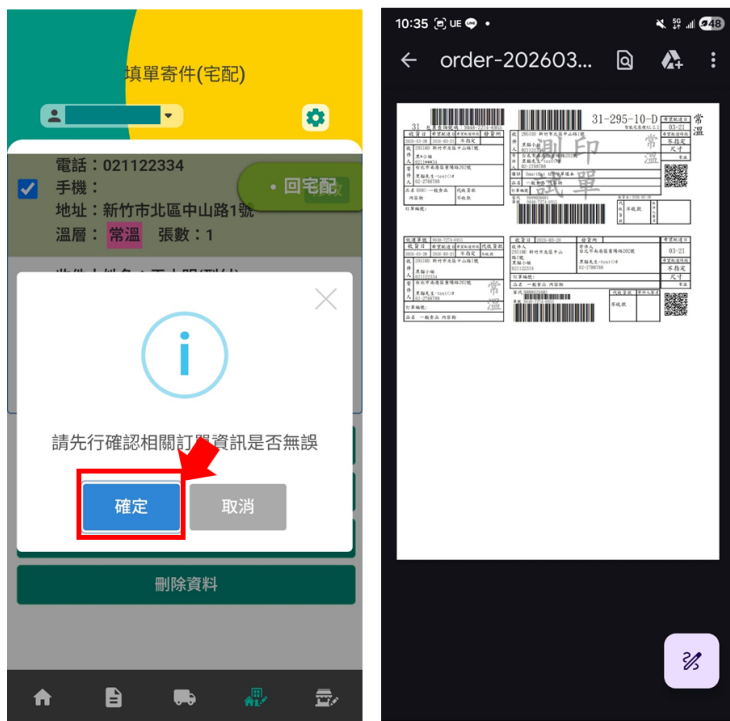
填單寄件(宅配)

電話：021122334
手機：
地址：新竹市北區中山路1號
溫層：常溫 張數：1

• 回宅配

請先行確認相關訂單資訊是否無誤

確定 取消

刪除資料

10:35 UE •
48

order-202603...

31-295-10-D
常溫
03-21
不指定
常溫
03-21
不指定
測印
試單

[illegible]